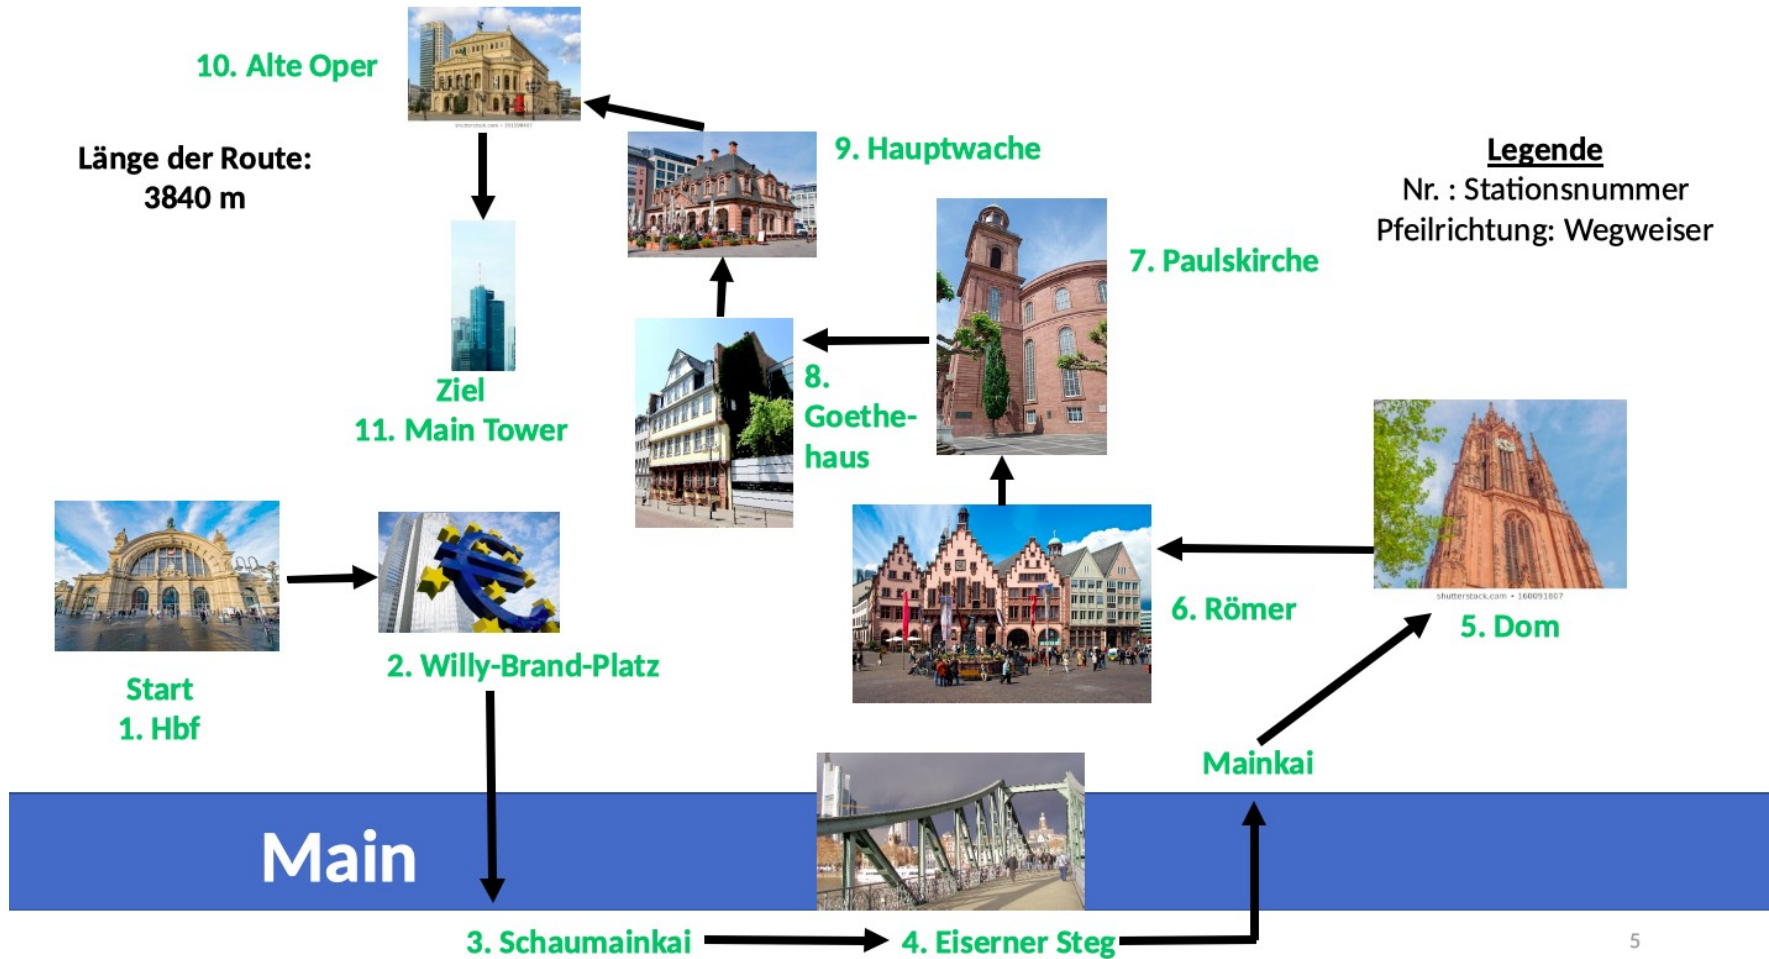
10. Alte Oper

Länge der Route:
3840 m

9. Hauptwache

Legende
Nr. : Stationsnummer
Pfeilrichtung: Wegweiser

7. Paulskirche

Ziel
11. Main Tower

8.
Goethehaus

Start
1. Hbf

2. Willy-Brand-Platz

6. Römer

5. Dom

shutterstock.com • 160091807

Mainkai

Main

3. Schaumainkai

4. Eiserner Steg

5